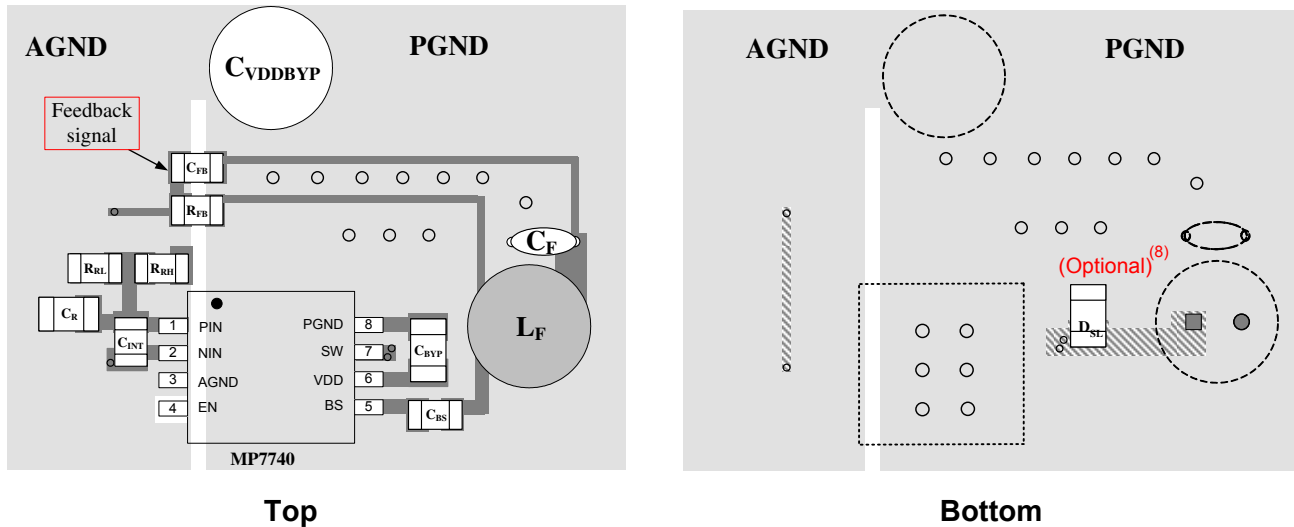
AGND

$C_{VDDBYP}$

PGND

Feedback signal

$C_{FB}$

$R_{FB}$

$C_F$

$R_{RL}$

$R_{RH}$

$C_R$

$C_{INT}$

1 PIN

2 NIN

3 AGND

4 EN

PGND 8

SW 7

VDD 6

BS 5

$C_{BYP}$

$C_{BS}$

$L_F$

MP7740

Top

AGND

PGND

(Optional)$^{(8)}$

$D_{SL}$

Bottom